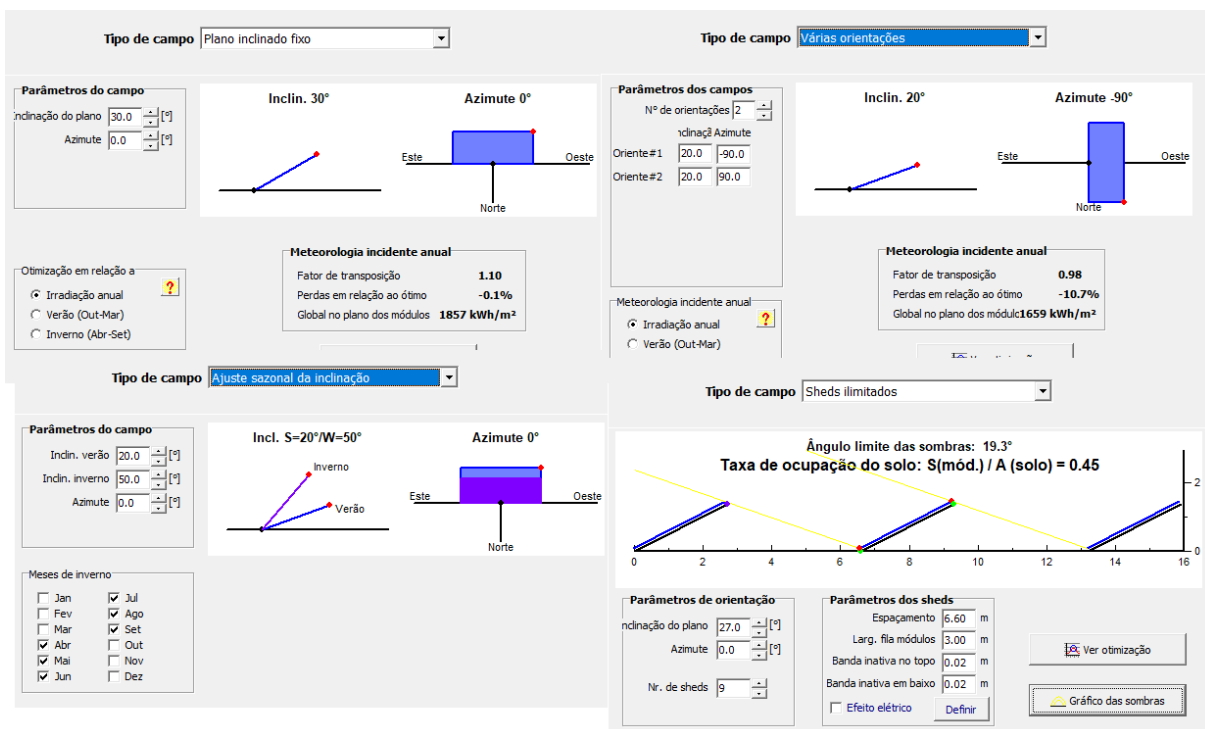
Tipo de campo Plano inclinado fixo

Parâmetros do campo
Inclinação do plano 30.0 [°]
Azimute 0.0 [°]

Inclin. 30°
Azimute 0°
Este
Oeste
Norte

Otimização em relação a
Irradiação anual
Verão (Out-Mar)
Inverno (Abr-Set)

Meteorologia incidente anual
Fator de transposição 1.10
Perdas em relação ao ótimo -0.1%
Global no plano dos módulos 1857 kWh/m²

Tipo de campo Várias orientações

Parâmetros dos campos
Nº de orientações 2
Inclinaç Azimute
Oriente#1 20.0 -90.0
Oriente#2 20.0 90.0

Inclin. 20°
Azimute -90°
Este
Oeste
Norte

Meteorologia incidente anual
Irradiação anual
Verão (Out-Mar)

Meteorologia incidente anual
Fator de transposição 0.98
Perdas em relação ao ótimo -10.7%
Global no plano dos módulc1659 kWh/m²

Tipo de campo Ajuste sazonal da inclinação

Parâmetros do campo
Inclin. verão 20.0 [°]
Inclin. inverno 50.0 [°]
Azimute 0.0 [°]

Incl. S=20°/W=50°
Inverno
Verão
Azimute 0°
Este
Oeste
Norte

Meses de inverno
Jan
Fev
Mar
Abr
Mai
Jun
Jul
Ago
Set
Out
Nov
Dez

Tipo de campo Sheds ilimitados

Ângulo limite das sombras: 19.3°
Taxa de ocupação do solo: S(mód.) / A (solo) = 0.45
0 2 4 6 8 10 12 14 16
0 2

Parâmetros de orientação
Inclinação do plano 27.0 [°]
Azimute 0.0 [°]
Nr. de sheds 9

Parâmetros dos sheds
Espaçamento 6.60 m
Larg. fila módulos 3.00 m
Banda inativa no topo 0.02 m
Banda inativa em baixo 0.02 m
Efeito elétrico
Definir

Ver otimização
Gráfico das sombras